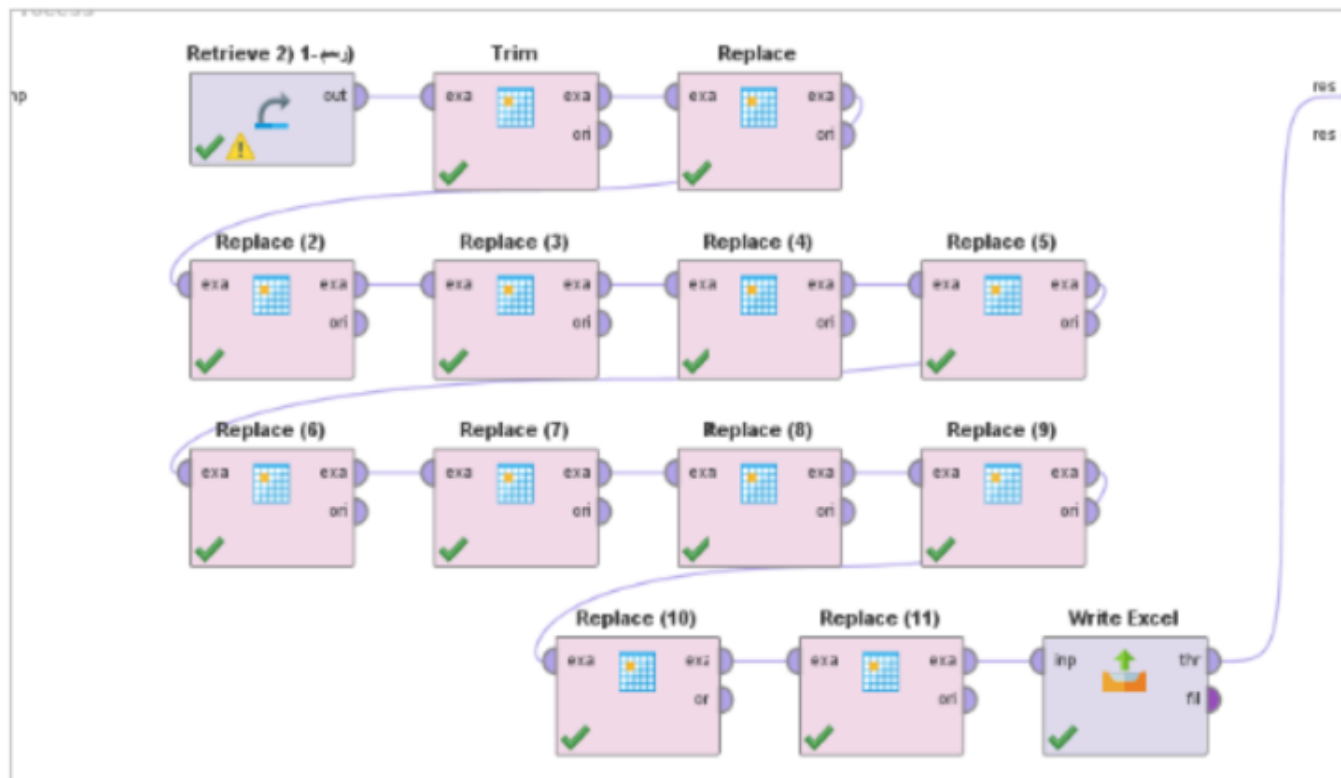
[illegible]

np

Retrieve 2) 1-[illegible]
out

Trim
exa
exa
ori

Replace
exa
exa
ori

res
res

Replace (2)
exa
exa
ori

Replace (3)
exa
exa
ori

Replace (4)
exa
exa
ori

Replace (5)
exa
exa
ori

Replace (6)
exa
exa
ori

Replace (7)
exa
exa
ori

Replace (8)
exa
exa
ori

Replace (9)
exa
exa
ori

Replace (10)
exa
exa
ori

Replace (11)
exa
exa
ori

Write Excel
inp
thr
fil